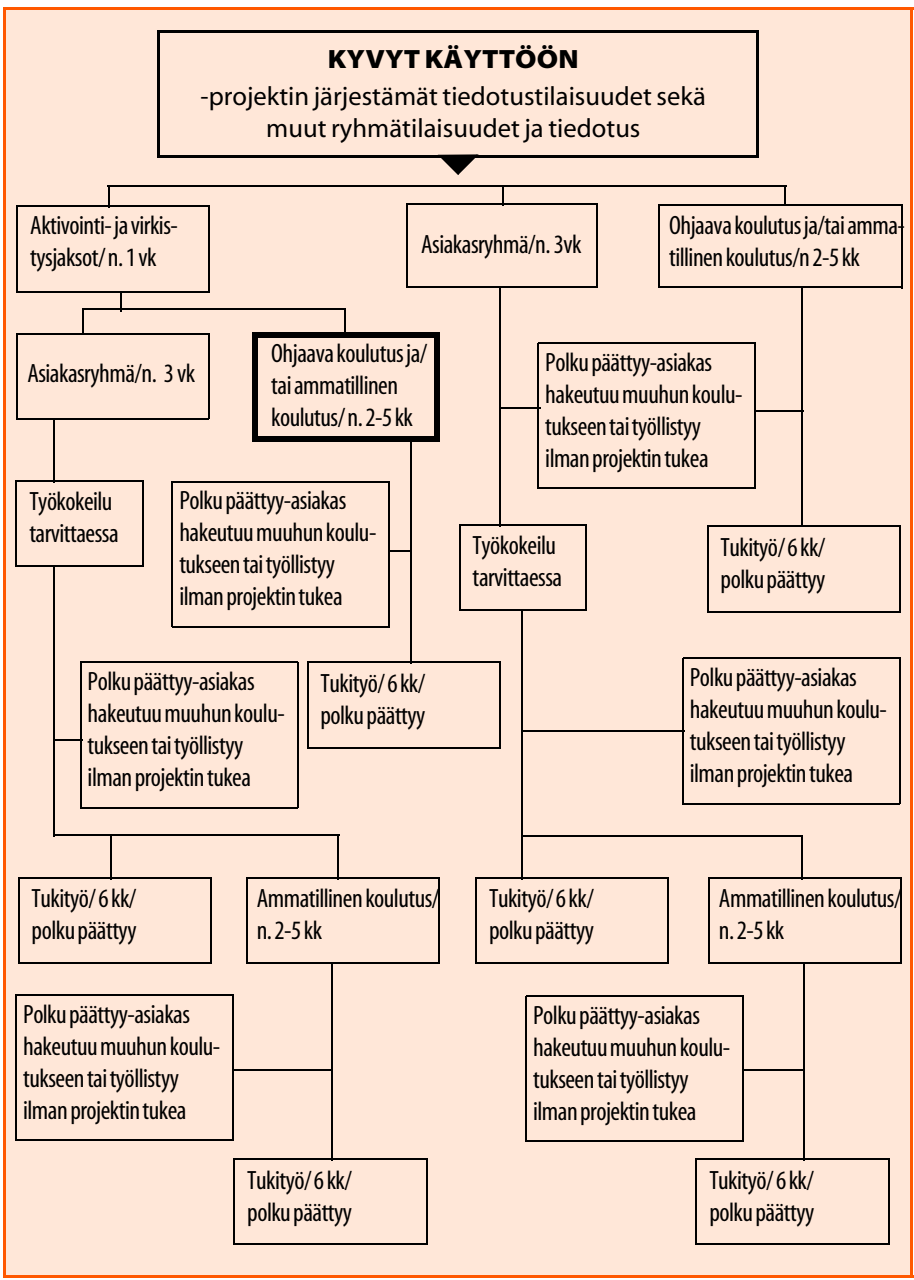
KYVYT KÄYTTÖÖN
-projektin järjestämät tiedotustilaisuudet sekä muut ryhmätilaisuudet ja tiedotus

Aktivointi- ja virkistysjaksot/ n. 1 vk

Asiakasryhmä/ n. 3vk

Ohjaava koulutus ja/tai ammatillinen koulutus/ n 2-5 kk

Asiakasryhmä/ n. 3 vk

Ohjaava koulutus ja/ tai ammatillinen koulutus/ n. 2-5 kk

Polku päättyy-asiakas hakeutuu muuhun koulutukseen tai työllistyy ilman projektin tukea

Työkokeilu tarvittaessa

Polku päättyy-asiakas hakeutuu muuhun koulutukseen tai työllistyy ilman projektin tukea

Työkokeilu tarvittaessa

Tukityö/ 6 kk/ polku päättyy

Polku päättyy-asiakas hakeutuu muuhun koulutukseen tai työllistyy ilman projektin tukea

Tukityö/ 6 kk/ polku päättyy

Polku päättyy-asiakas hakeutuu muuhun koulutukseen tai työllistyy ilman projektin tukea

Tukityö/ 6 kk/ polku päättyy

Ammatillinen koulutus/ n. 2-5 kk

Tukityö/ 6 kk/ polku päättyy

Ammatillinen koulutus/ n. 2-5 kk

Polku päättyy-asiakas hakeutuu muuhun koulutukseen tai työllistyy ilman projektin tukea

Polku päättyy-asiakas hakeutuu muuhun koulutukseen tai työllistyy ilman projektin tukea

Tukityö/ 6 kk/ polku päättyy

Tukityö/ 6 kk/ polku päättyy